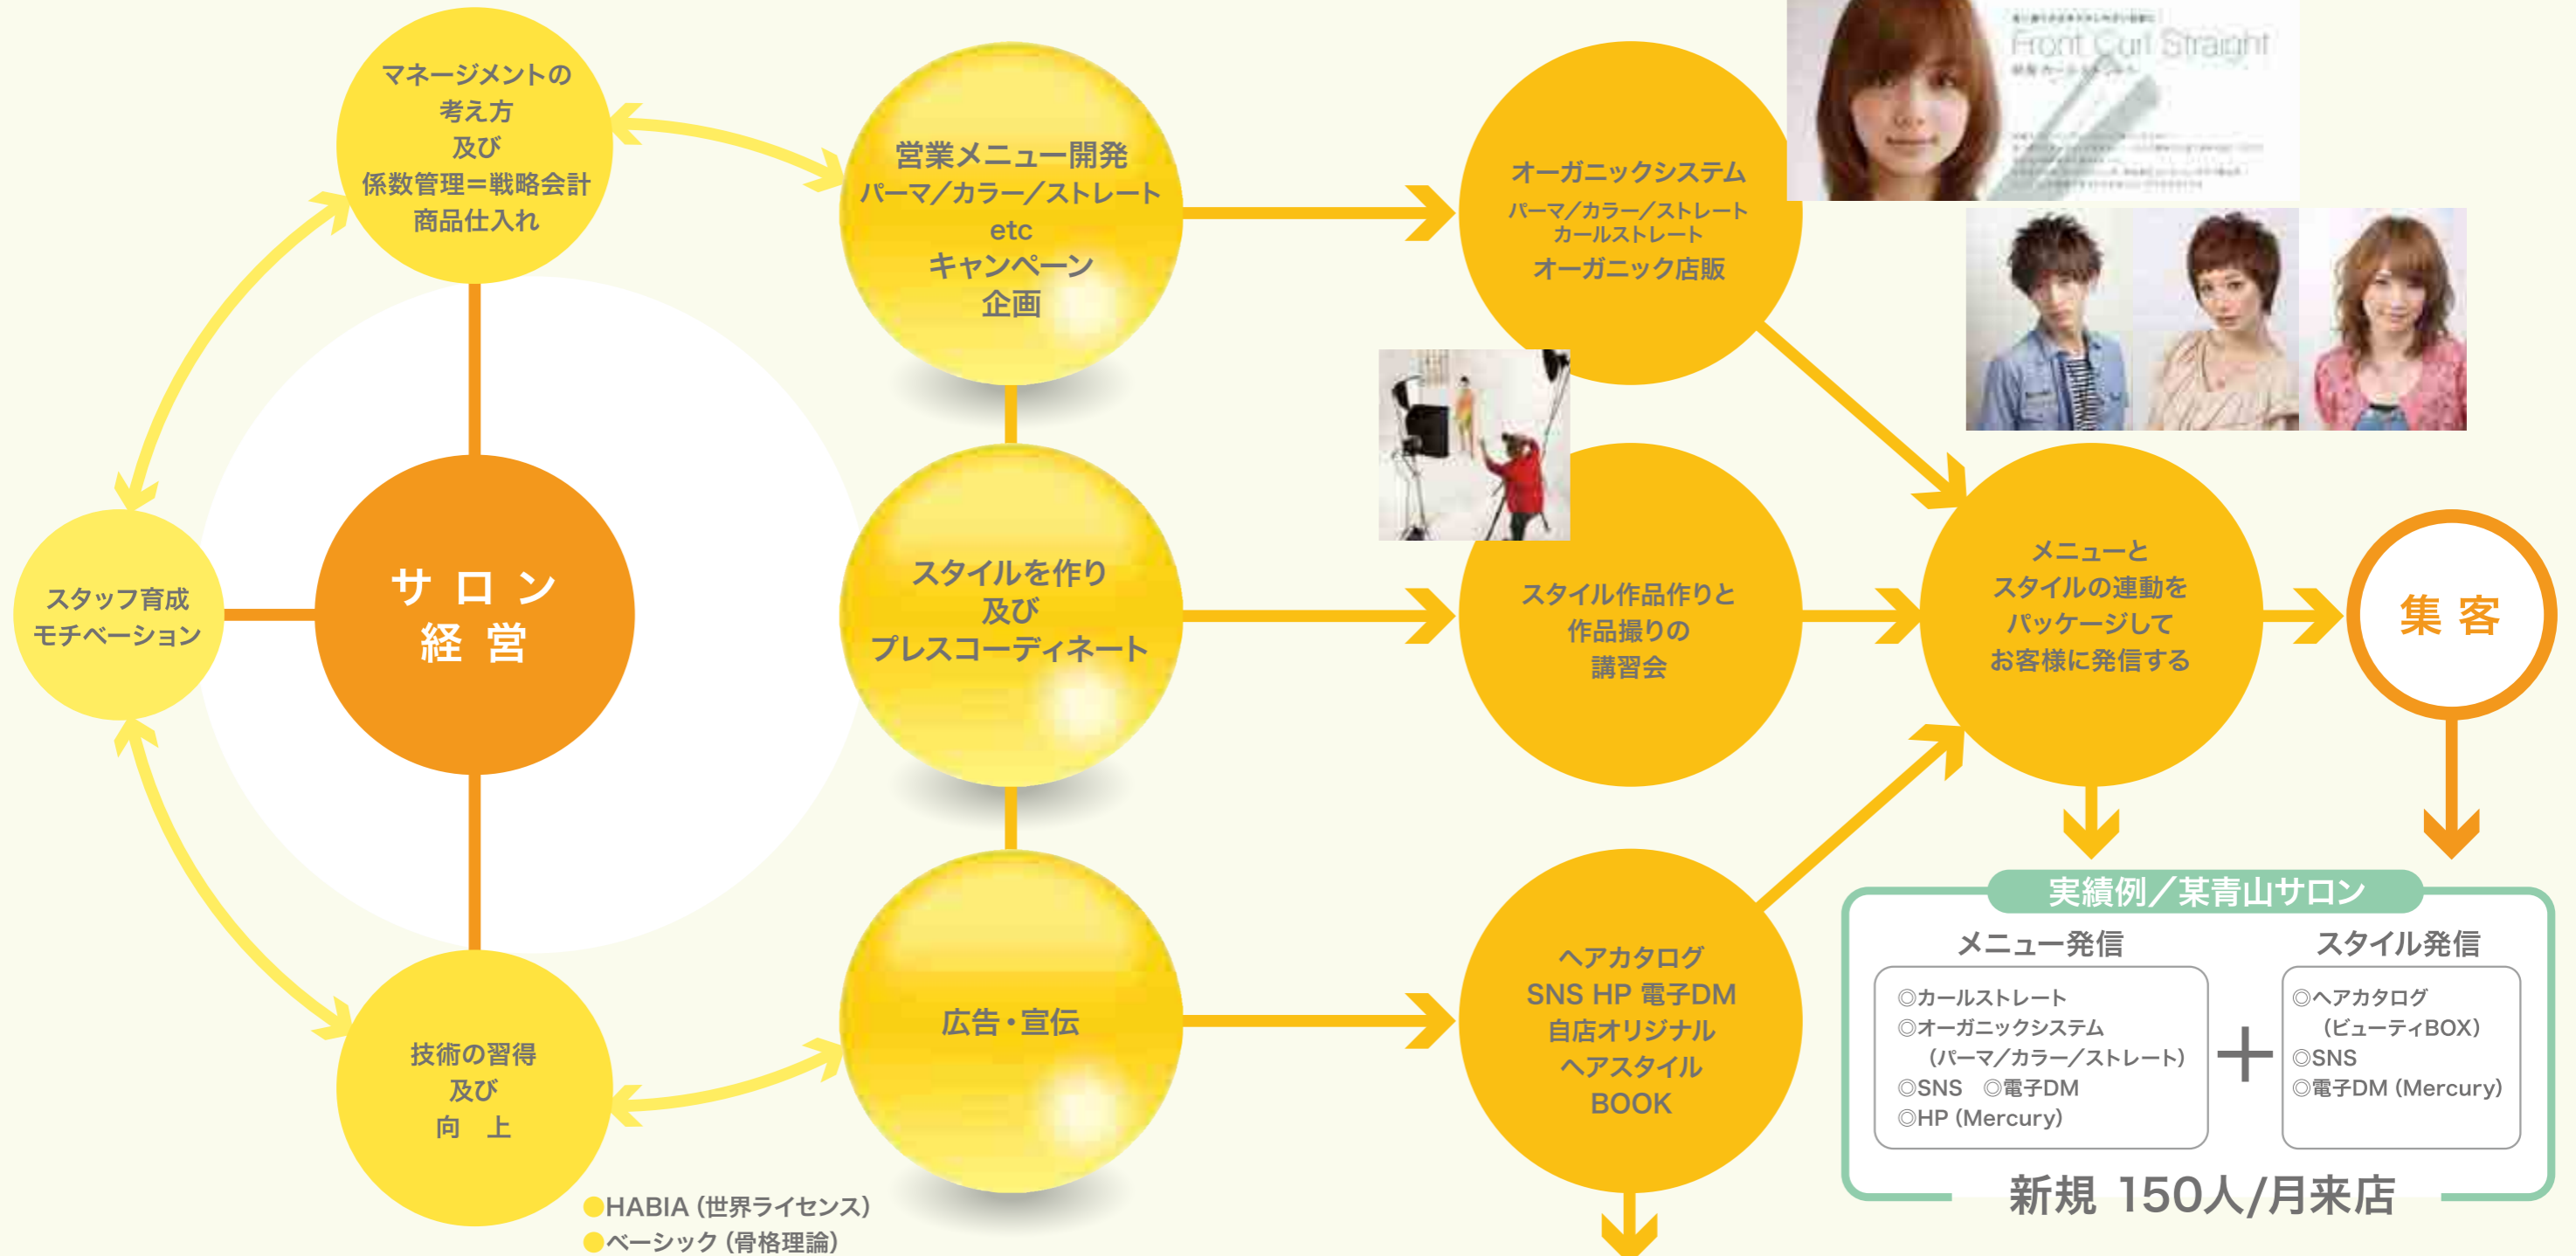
マネージメントの
考え方
及び
係数管理＝戦略会計
商品仕入れ

営業メニュー開発
パーマ/カラー/ストレート
etc
キャンペーン
企画

オーガニックシステム
パーマ/カラー/ストレート
カールストレート
オーガニック店販

Front Curl Straight

スタッフ育成
モチベーション

サロン
経営

スタイルを作り
及び
プレスコーディネート

スタイル作品作りと
作品撮りの
講習会

メニューと
スタイルの連動を
パッケージして
お客様に発信する

集客

技術の習得
及び
向上

広告・宣伝

ヘアカタログ
SNS HP 電子DM
自店オリジナル
ヘアスタイル
BOOK

●HABIA (世界ライセンス)
●ベーシック (骨格理論)

実績例／某青山サロン

メニュー発信
◎カールストレート
◎オーガニックシステム
（パーマ/カラー/ストレート）
◎SNS ◎電子DM
◎HP (Mercury)

＋

スタイル発信
◎ヘアカタログ
（ビューティBOX）
◎SNS
◎電子DM (Mercury)

新規 150人/月来店